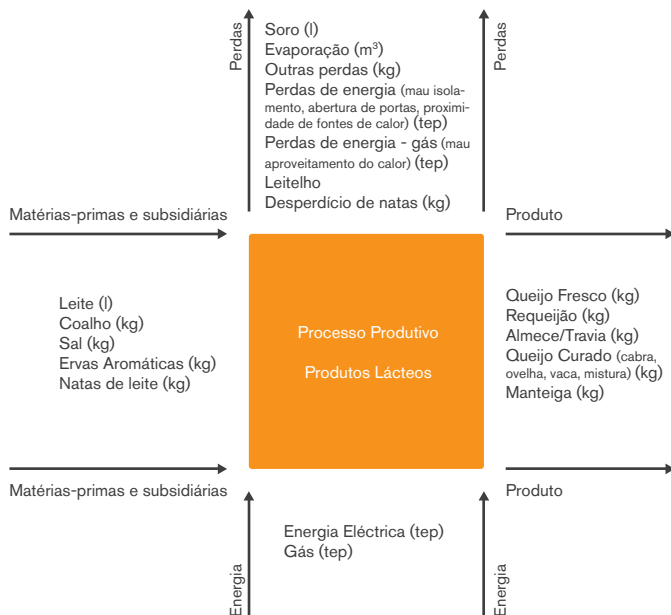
Perdas

Soro (l)
Evaporação (m³)
Outras perdas (kg)
Perdas de energia (mau isolamento, abertura de portas, proximidade de fontes de calor) (tep)
Perdas de energia - gás (mau aproveitamento do calor) (tep)
Leitelho
Desperdício de natas (kg)

Perdas

Matérias-primas e subsidiárias

Produto

Leite (l)
Coalho (kg)
Sal (kg)
Ervas Aromáticas (kg)
Natas de leite (kg)

Processo Produtivo

Produtos Lácteos

Queijo Fresco (kg)
Requeijão (kg)
Almece/Travia (kg)
Queijo Curado (cabra, ovelha, vaca, mistura) (kg)
Manteiga (kg)

Matérias-primas e subsidiárias

Produto

Energia Eléctrica (tep)
Gás (tep)

Energia

Energia